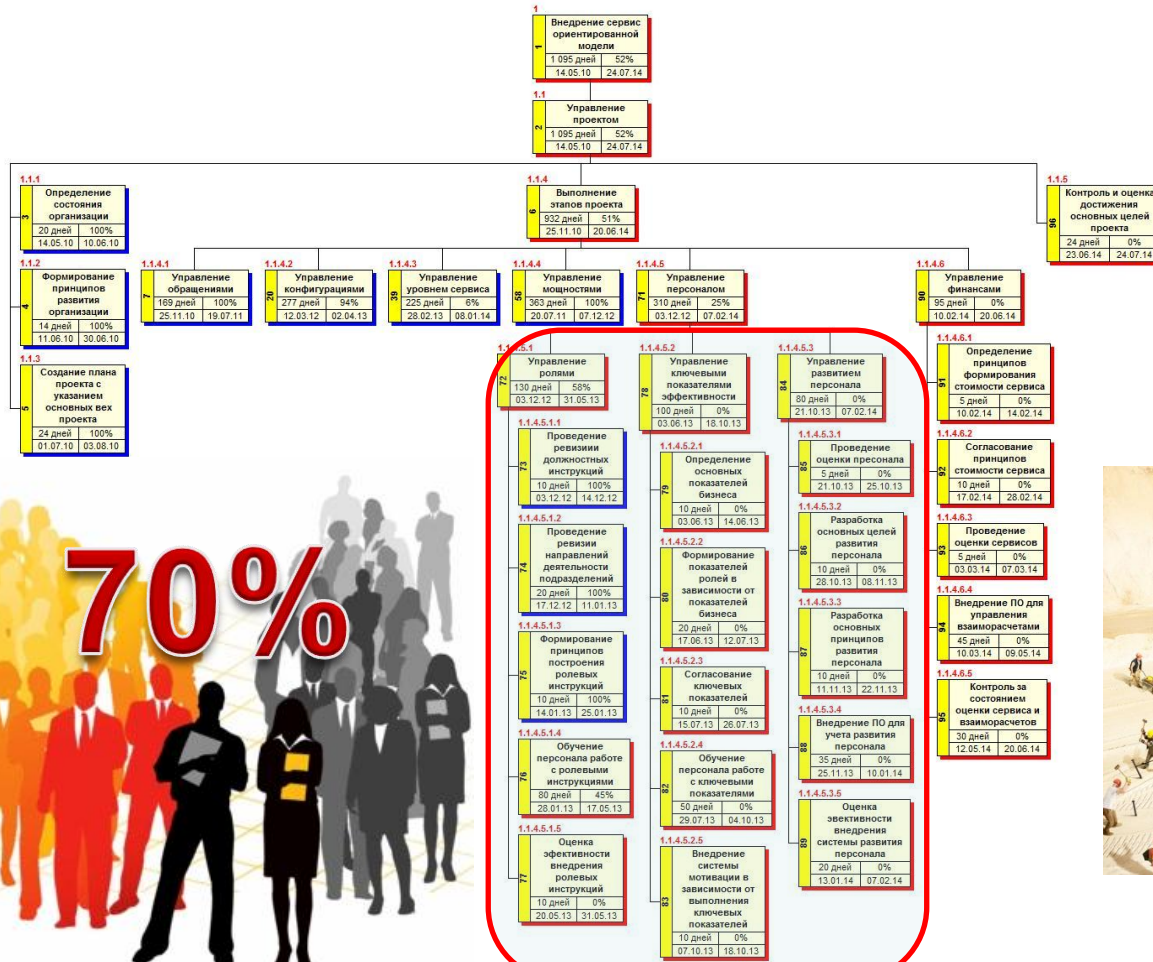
1
1
Внедрение сервис ориентированной модели
1 095 дней 52%
14.05.10 24.07.14

1.1
2
Управление проектом
1 095 дней 52%
14.05.10 24.07.14

1.1.1
3
Определение состояния организации
20 дней 100%
14.05.10 10.06.10

1.1.2
4
Формирование принципов развития организации
14 дней 100%
11.06.10 30.06.10

1.1.3
5
Создание плана проекта с указанием основных вех проекта
24 дней 100%
01.07.10 03.08.10

1.1.4
6
Выполнение этапов проекта
932 дней 51%
25.11.10 20.06.14

1.1.5
96
Контроль и оценка достижения основных целей проекта
24 дней 0%
23.06.14 24.07.14

1.1.4.1
7
Управление обращениями
169 дней 100%
25.11.10 19.07.11

1.1.4.2
20
Управление конфигурациями
277 дней 94%
12.03.12 02.04.13

1.1.4.3
39
Управление уровнем сервиса
225 дней 6%
28.02.13 08.01.14

1.1.4.4
58
Управление мощностями
363 дней 100%
20.07.11 07.12.12

1.1.4.5
71
Управление персоналом
310 дней 25%
03.12.12 07.02.14

1.1.4.6
90
Управление финансами
95 дней 0%
10.02.14 20.06.14

1.1.4.5.1
72
Управление ролями
130 дней 58%
03.12.12 31.05.13

1.1.4.5.2
78
Управление ключевыми показателями эффективности
100 дней 0%
03.06.13 18.10.13

1.1.4.5.3
84
Управление развитием персонала
80 дней 0%
21.10.13 07.02.14

1.1.4.5.1.1
73
Проведение ревизии должностных инструкций
10 дней 100%
03.12.12 14.12.12

1.1.4.5.1.2
74
Проведение ревизии направлений деятельности подразделений
20 дней 100%
17.12.12 11.01.13

1.1.4.5.1.3
75
Формирование принципов построения ролевых инструкций
10 дней 100%
14.01.13 25.01.13

1.1.4.5.1.4
76
Обучение персонала работе с ролевыми инструкциями
80 дней 45%
28.01.13 17.05.13

1.1.4.5.1.5
77
Оценка эффективности внедрения ролевых инструкций
10 дней 0%
20.05.13 31.05.13

1.1.4.5.2.1
79
Определение основных показателей бизнеса
10 дней 0%
03.06.13 14.06.13

1.1.4.5.2.2
80
Формирование показателей ролей в зависимости от показателей бизнеса
20 дней 0%
17.06.13 12.07.13

1.1.4.5.2.3
81
Согласование ключевых показателей
10 дней 0%
15.07.13 26.07.13

1.1.4.5.2.4
82
Обучение персонала работе с ключевыми показателями
50 дней 0%
29.07.13 04.10.13

1.1.4.5.2.5
83
Внедрение системы мотивации в зависимости от выполнения ключевых показателей
10 дней 0%
07.10.13 18.10.13

1.1.4.5.3.1
85
Проведение оценки пресонала
5 дней 0%
21.10.13 25.10.13

1.1.4.5.3.2
86
Разработка основных целей развития персонала
10 дней 0%
28.10.13 08.11.13

1.1.4.5.3.3
87
Разработка основных принципов развития персонала
10 дней 0%
11.11.13 22.11.13

1.1.4.5.3.4
88
Внедрение ПО для учета развития персонала
35 дней 0%
25.11.13 10.01.14

1.1.4.5.3.5
89
Оценка эвективности внедрения системы развития персонала
20 дней 0%
13.01.14 07.02.14

1.1.4.6.1
91
Определение принципов формирования стоимости сервиса
5 дней 0%
10.02.14 14.02.14

1.1.4.6.2
92
Согласование принципов стоимости сервиса
10 дней 0%
17.02.14 28.02.14

1.1.4.6.3
93
Проведение оценки сервисов
5 дней 0%
03.03.14 07.03.14

1.1.4.6.4
94
Внедрение ПО для управления взаиморасчетами
45 дней 0%
10.03.14 09.05.14

1.1.4.6.5
95
Контроль за состоянием оценки сервиса и взаиморасчетов
30 дней 0%
12.05.14 20.06.14

70%